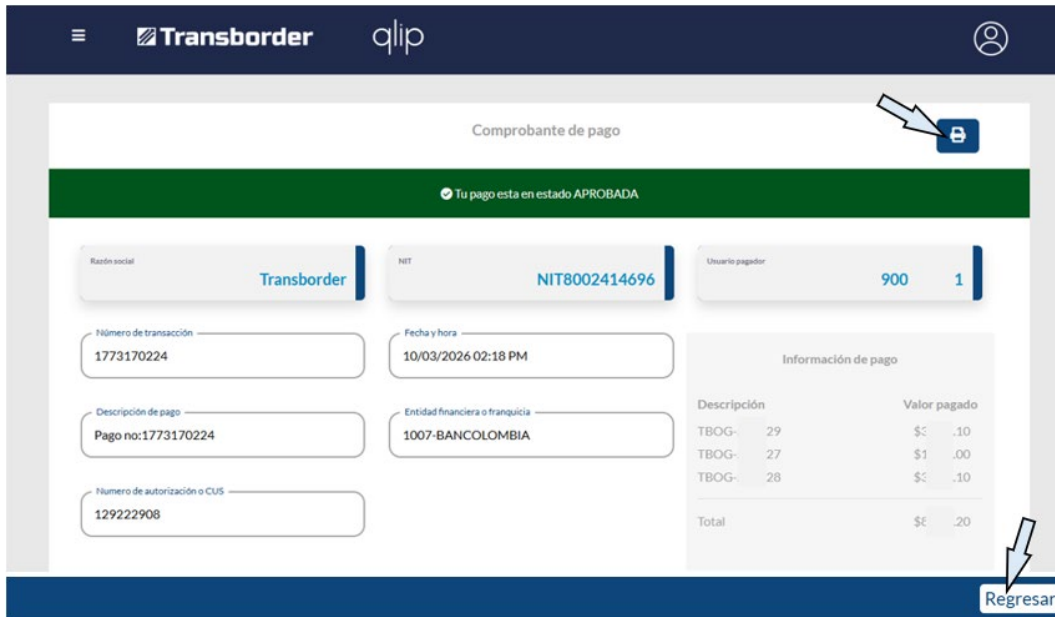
Transborder qlip

Comprobante de pago

Tu pago esta en estado APROBADA

Razón social
Transborder

NIT
NIT8002414696

Usuario pagador
900 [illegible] 1

Número de transacción
1773170224

Fecha y hora
10/03/2026 02:18 PM

Información de pago

Descripción de pago
Pago no:1773170224

Entidad financiera o franquicia
1007-BANCOLOMBIA

| Descripción | Valor pagado |
|---|---|
| TBOG-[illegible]29 | $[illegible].10 |
| TBOG-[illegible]27 | $1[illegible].00 |
| TBOG-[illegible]28 | $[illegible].10 |
| Total | $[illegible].20 |

Numero de autorización o CUS
129222908

Regresar